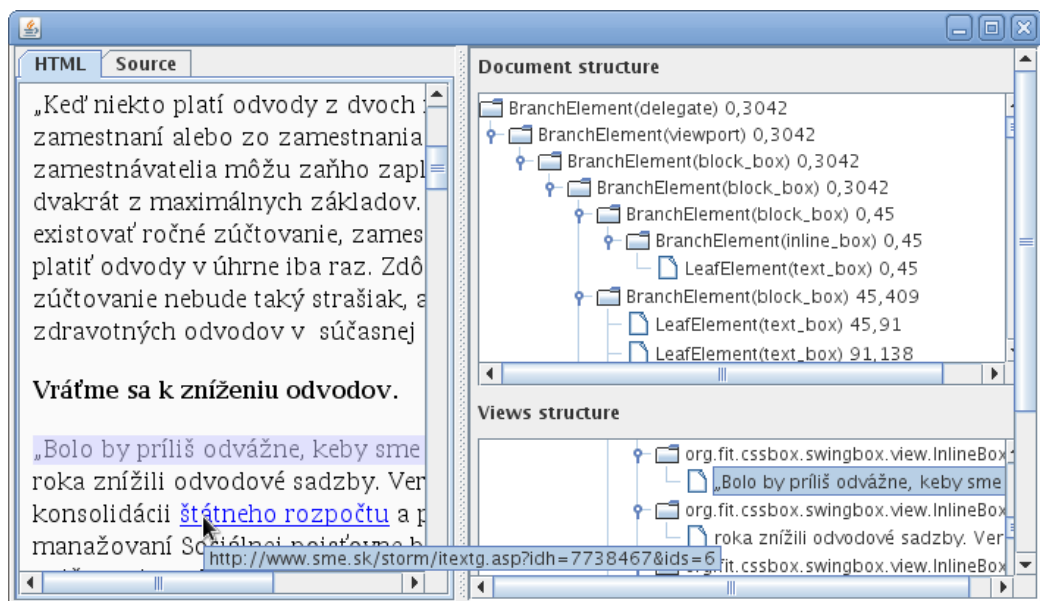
HTML | Source

„Keď niekto platí odvody z dvoch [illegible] zamestnaní alebo zo zamestnania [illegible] zamestnávatelia môžu zaňho zapl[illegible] dvakrát z maximálnych základov. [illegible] existovať ročné zúčtovanie, zames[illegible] platiť odvody v úhrne iba raz. Zdô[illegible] zúčtovanie nebude taký strašiak, a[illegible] zdravotných odvodov v súčasnej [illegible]

Vráťme sa k zníženiu odvodov.

„Bolo by príliš odvážne, keby sme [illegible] roka znížili odvodové sadzby. Ver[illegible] konsolidácii štátneho rozpočtu a p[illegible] manažovaní So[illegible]

http://www.sme.sk/storm/itextg.asp?idh=7738467&ids=6

Document structure

BranchElement(delegate) 0,3042
BranchElement(viewport) 0,3042
BranchElement(block_box) 0,3042
BranchElement(block_box) 0,3042
BranchElement(block_box) 0,45
BranchElement(inline_box) 0,45
LeafElement(text_box) 0,45
BranchElement(block_box) 45,409
LeafElement(text_box) 45,91
LeafElement(text_box) 91,138

Views structure

org.fit.cssbox.swingbox.view.InlineBox
„Bolo by príliš odvážne, keby sme
org.fit.cssbox.swingbox.view.InlineBox
roka znížili odvodové sadzby. Ver
org.fit.cssbox.swingbox.view.InlineBox